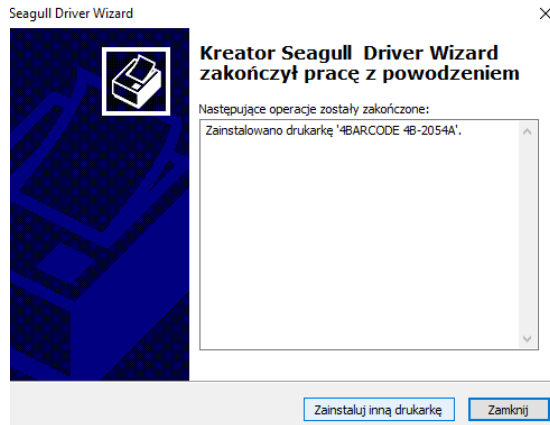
Seagull Driver Wizard

×

Kreator Seagull Driver Wizard zakończył pracę z powodzeniem

Następujące operacje zostały zakończone:

Zainstalowano drukarkę '4BARCODE 4B-2054A'.

Zainstaluj inną drukarkę

Zamknij